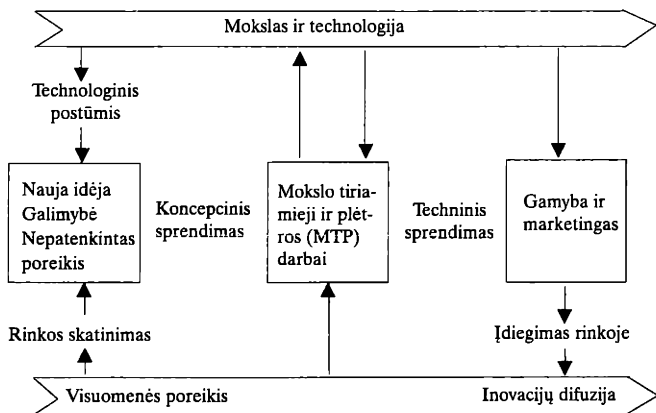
Mokslas ir technologija

Technologinis postūmis

Nauja idėja
Galimybė
Nepatenkintas poreikis

Koncepcinis sprendimas

Mokslo tiriamieji ir plėtros (MTP) darbai

Techninis sprendimas

Gamyba ir marketingas

Rinkos skatinimas

Įdiegimas rinkoje

Visuomenės poreikis

Inovacijų difuzija